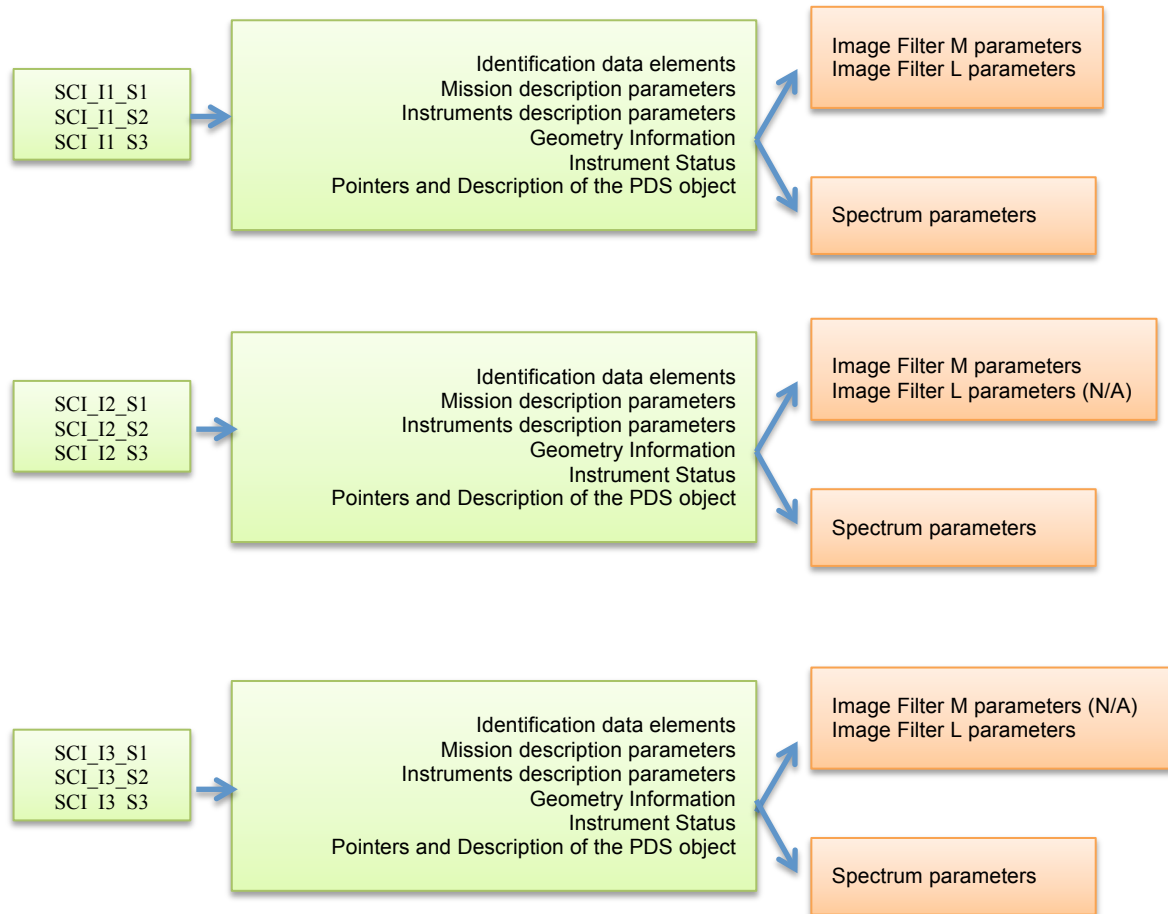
SCI_I1_S1
SCI_I1_S2
SCI_I1_S3

Identification data elements
Mission description parameters
Instruments description parameters
Geometry Information
Instrument Status
Pointers and Description of the PDS object

Image Filter M parameters
Image Filter L parameters

Spectrum parameters

SCI_I2_S1
SCI_I2_S2
SCI_I2_S3

Identification data elements
Mission description parameters
Instruments description parameters
Geometry Information
Instrument Status
Pointers and Description of the PDS object

Image Filter M parameters
Image Filter L parameters (N/A)

Spectrum parameters

SCI_I3_S1
SCI_I3_S2
SCI_I3_S3

Identification data elements
Mission description parameters
Instruments description parameters
Geometry Information
Instrument Status
Pointers and Description of the PDS object

Image Filter M parameters (N/A)
Image Filter L parameters

Spectrum parameters